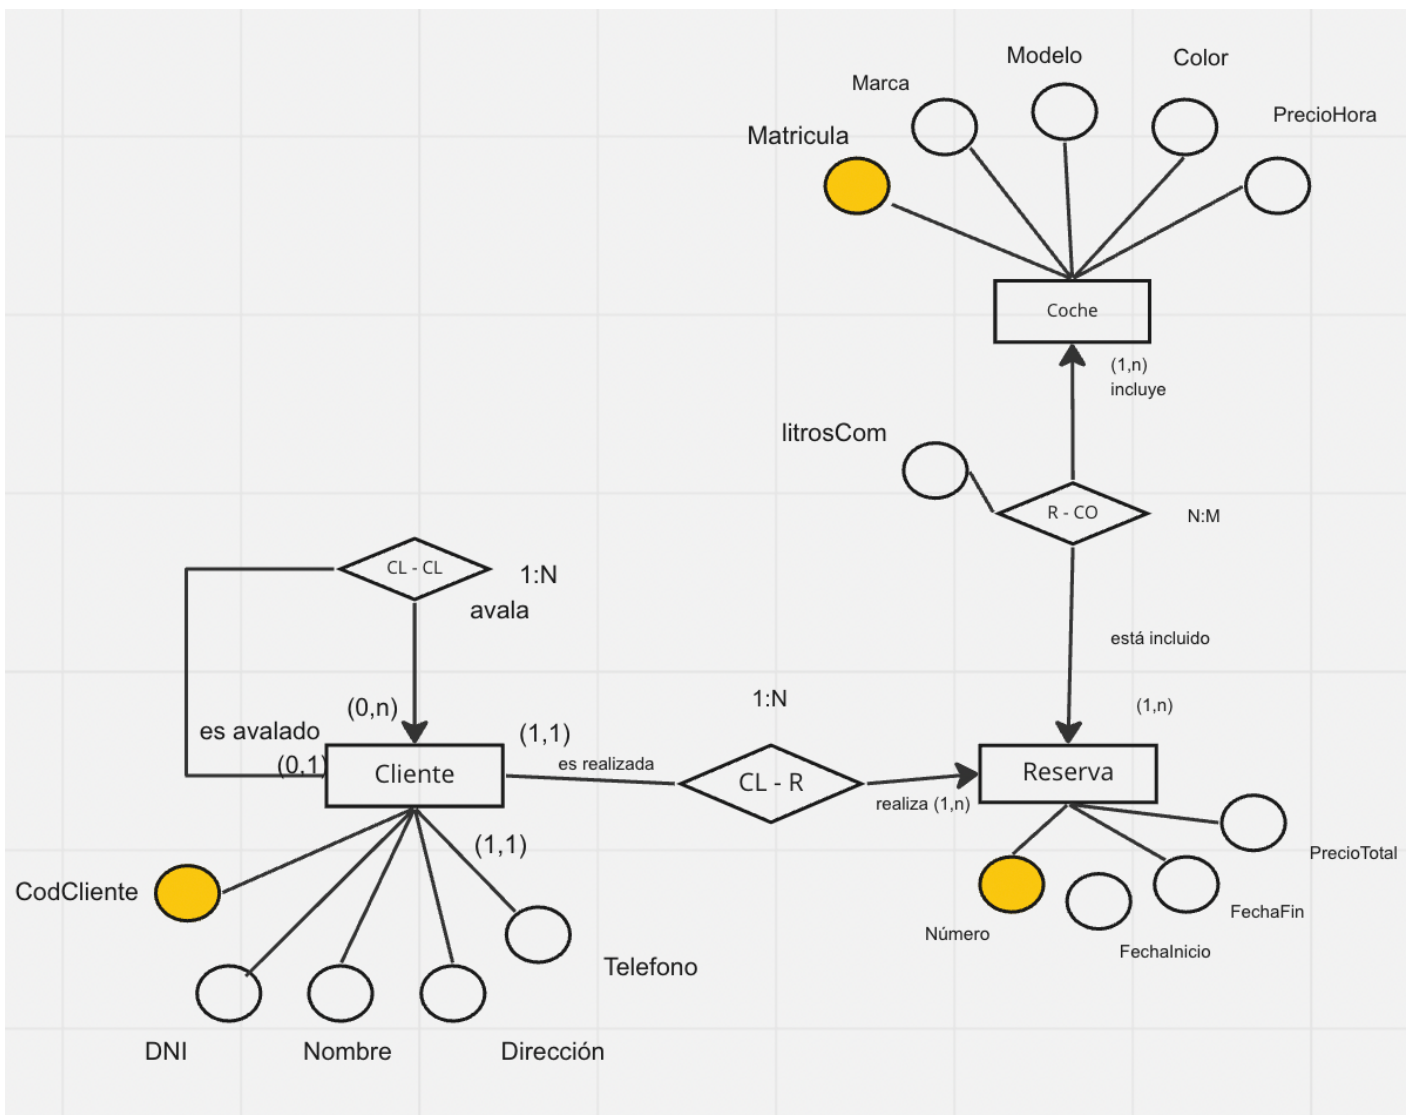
Modelo
Marca
Color
PrecioHora
Matricula
Coche
(1,n)
incluye
litrosCom
R - CO
N:M
está incluido
(1,n)
CL - CL
1:N
avala
(0,n)
es avalado
(0,1)
Cliente
(1,1)
1:N
es realizada
CL - R
realiza (1,n)
Reserva
PrecioTotal
FechaFin
Número
FechaInicio
(1,1)
CodCliente
Telefono
DNI
Nombre
Dirección